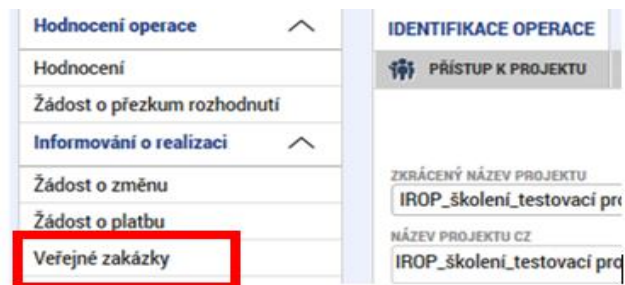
Hodnocení operace

Hodnocení

Žádost o přezkum rozhodnutí

Informování o realizaci

Žádost o změnu

Žádost o platbu

Veřejné zakázky

IDENTIFIKACE OPERACE

PŘÍSTUP K PROJEKTU

ZKRÁCENÝ NÁZEV PROJEKTU

IROP_školení_testovací pro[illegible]

NÁZEV PROJEKTU CZ

IROP_školení_testovací pro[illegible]